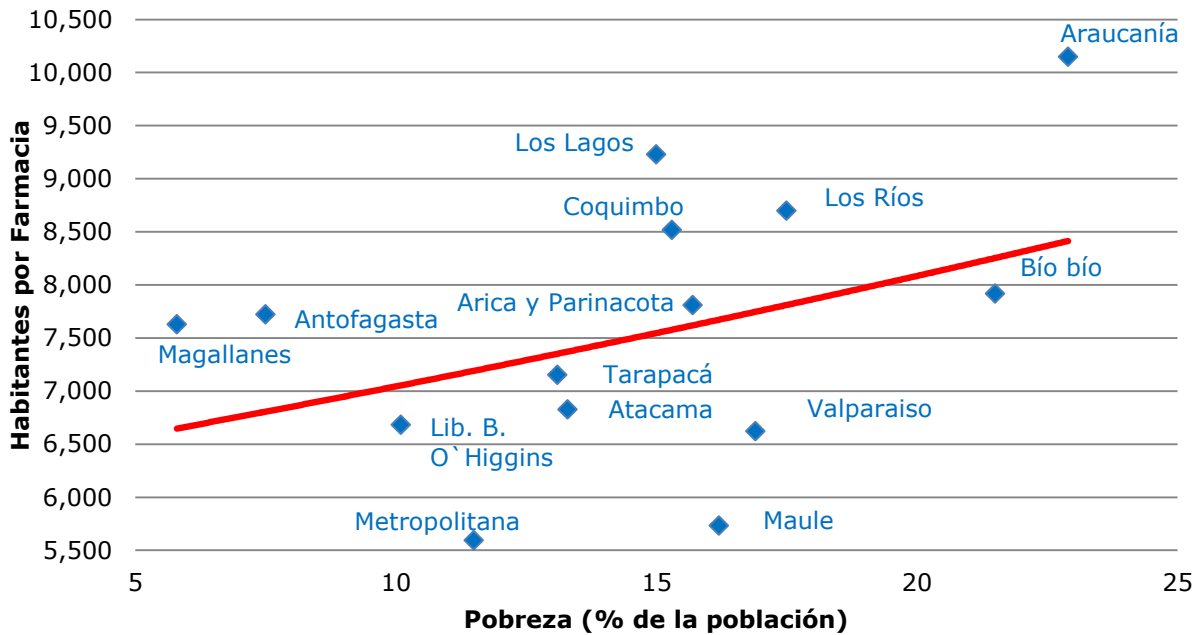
Habitantes por Farmacia

10,500
10,000
9,500
9,000
8,500
8,000
7,500
7,000
6,500
6,000
5,500

Araucanía
Los Lagos
Coquimbo
Los Ríos
Bío bío
Arica y Parinacota
Antofagasta
Magallanes
Tarapacá
Atacama
Valparaiso
Lib. B. O`Higgins
Metropolitana
Maule

5
10
15
20
25

Pobreza (% de la población)